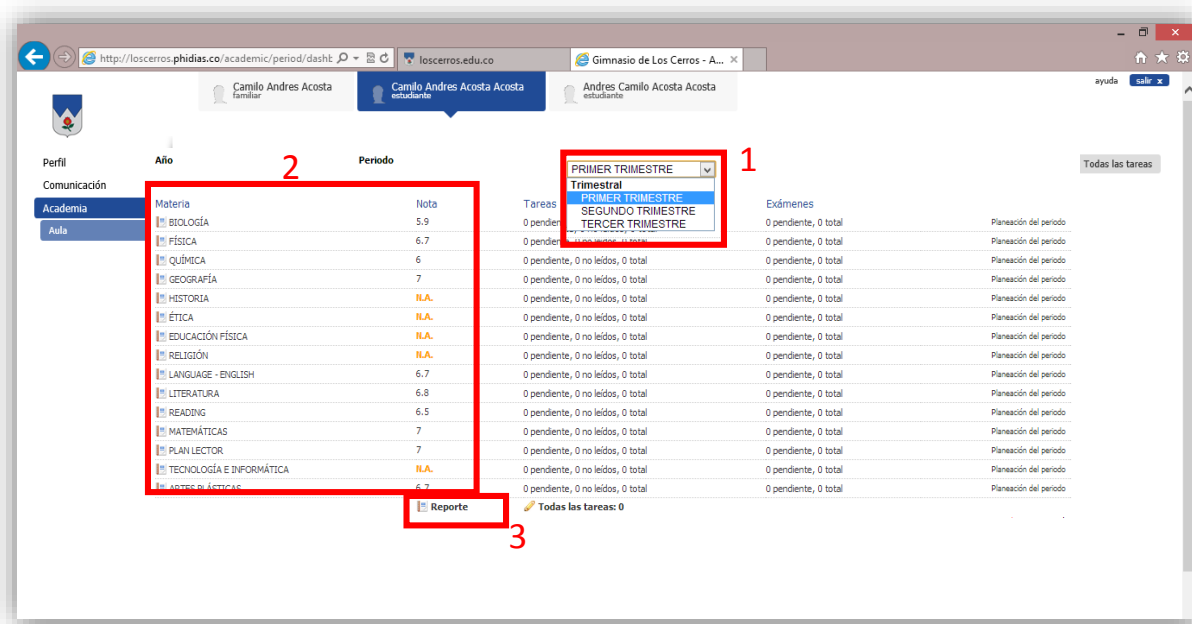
http://loscerros.phidias.co/academic/period/dashb
loscerros.edu.co
Gimnasio de Los Cerros - A...

Camilo Andres Acosta
familiar

Camilo Andres Acosta Acosta
estudiante

Andres Camilo Acosta Acosta
estudiante

ayuda
salir x

Perfil
Comunicación
Academia
Aula

Año
Periodo

PRIMER TRIMESTRE
Trimestral
PRIMER TRIMESTRE
SEGUNDO TRIMESTRE
TERCER TRIMESTRE

1
2
3

Todas las tareas

| Materia | Nota | Tareas | Exámenes | |
|---|---|---|---|---|
| BIOLOGÍA | 5.9 | | 0 pendiente, 0 total | Planeación del periodo |
| FÍSICA | 6.7 | 0 pendie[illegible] | 0 pendiente, 0 total | Planeación del periodo |
| QUÍMICA | 6 | 0 pendiente, 0 no leídos, 0 total | 0 pendiente, 0 total | Planeación del periodo |
| GEOGRAFÍA | 7 | 0 pendiente, 0 no leídos, 0 total | 0 pendiente, 0 total | Planeación del periodo |
| HISTORIA | N.A. | 0 pendiente, 0 no leídos, 0 total | 0 pendiente, 0 total | Planeación del periodo |
| ÉTICA | N.A. | 0 pendiente, 0 no leídos, 0 total | 0 pendiente, 0 total | Planeación del periodo |
| EDUCACIÓN FÍSICA | N.A. | 0 pendiente, 0 no leídos, 0 total | 0 pendiente, 0 total | Planeación del periodo |
| RELIGIÓN | N.A. | 0 pendiente, 0 no leídos, 0 total | 0 pendiente, 0 total | Planeación del periodo |
| LANGUAGE - ENGLISH | 6.7 | 0 pendiente, 0 no leídos, 0 total | 0 pendiente, 0 total | Planeación del periodo |
| LITERATURA | 6.8 | 0 pendiente, 0 no leídos, 0 total | 0 pendiente, 0 total | Planeación del periodo |
| READING | 6.5 | 0 pendiente, 0 no leídos, 0 total | 0 pendiente, 0 total | Planeación del periodo |
| MATEMÁTICAS | 7 | 0 pendiente, 0 no leídos, 0 total | 0 pendiente, 0 total | Planeación del periodo |
| PLAN LECTOR | 7 | 0 pendiente, 0 no leídos, 0 total | 0 pendiente, 0 total | Planeación del periodo |
| TECNOLOGÍA E INFORMÁTICA | N.A. | 0 pendiente, 0 no leídos, 0 total | 0 pendiente, 0 total | Planeación del periodo |
| ARTES PLÁSTICAS | 6.7 | 0 pendiente, 0 no leídos, 0 total | 0 pendiente, 0 total | Planeación del periodo |

Reporte
Todas las tareas: 0